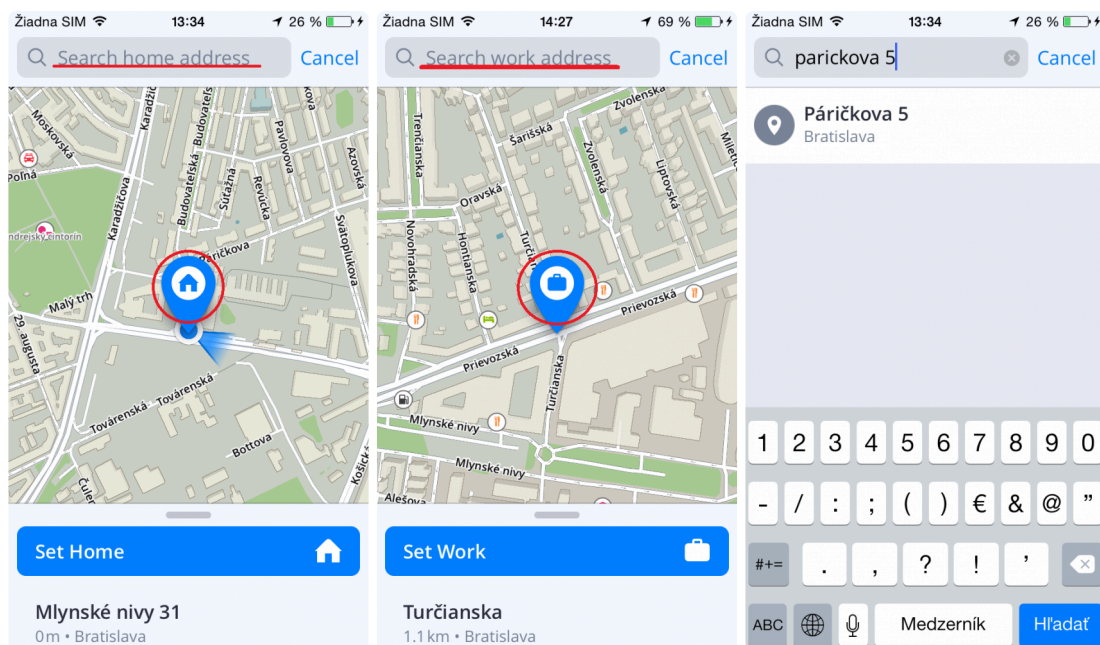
Žiadna SIM 13:34 26 %
Search home address
Cancel
Moskovská
Polná
Karadžičova
Budovateľská
Budovateľská
Šutažná
Pavlovova
Revúcka
Azovská
Svätoplukova
Páričkova
Ondrejský cintorín
Malý trh
29. augusta
Továrenská
Továrenská
Bottova
Čuler
Košick
Set Home
Mlynské nivy 31
0 m • Bratislava

Žiadna SIM 14:27 69 %
Search work address
Cancel
Trenčianska
Šarišská
Zvolenská
Zvolenská
Liptovská
Miletič
Oravská
Novohradská
Hontianska
Turčianska
Prievozská
Prievozská
Turčianska
Mlynské nivy
Mlynské nivy
Alešova
Set Work
Turčianska
1.1 km • Bratislava

Žiadna SIM 13:34 26 %
parickova 5
Cancel
Páričkova 5
Bratislava
1 2 3 4 5 6 7 8 9 0
- / : ; ( ) € & @ "
#+= . , ? ! '
ABC Medzerník Hľadať